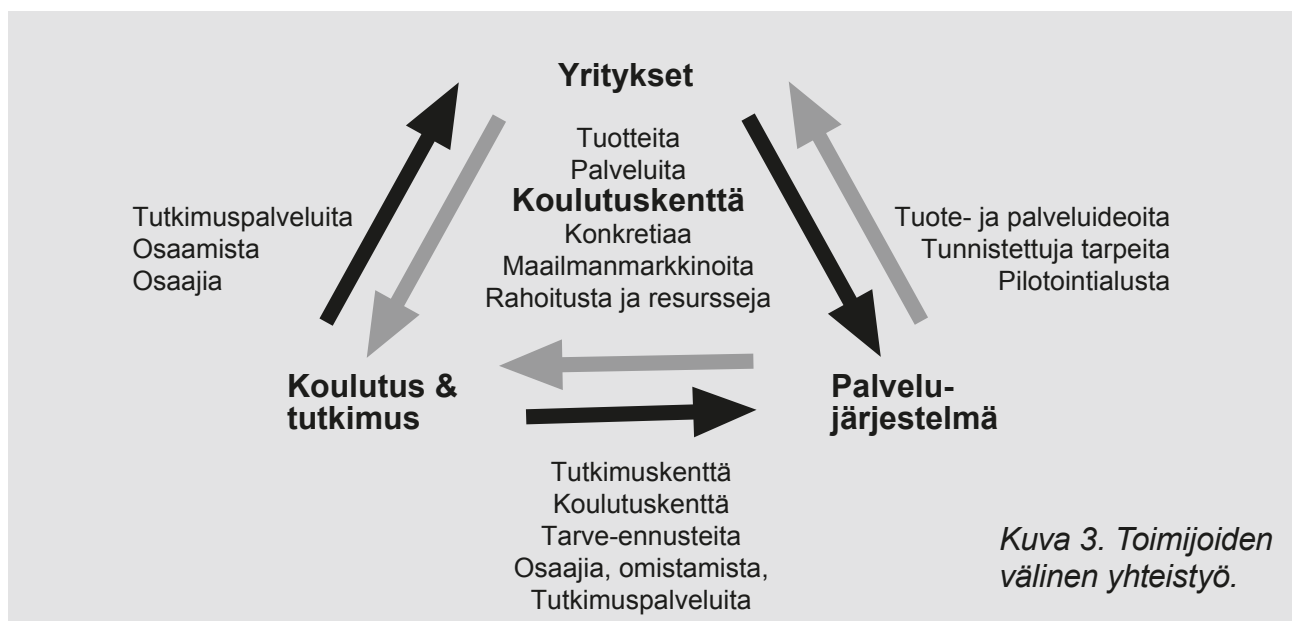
Yritykset

Tuotteita
Palveluita
Koulutuskenttä
Konkretiaa
Maailmanmarkkinoita
Rahoitusta ja resursseja

Tutkimuspalveluita
Osaamista
Osaajia

Tuote- ja palveluideoita
Tunnistettuja tarpeita
Pilotointialusta

Koulutus & tutkimus

Palvelujärjestelmä

Tutkimuskenttä
Koulutuskenttä
Tarve-ennusteita
Osaajia, omistamista,
Tutkimuspalveluita

Kuva 3. Toimijoiden välinen yhteistyö.